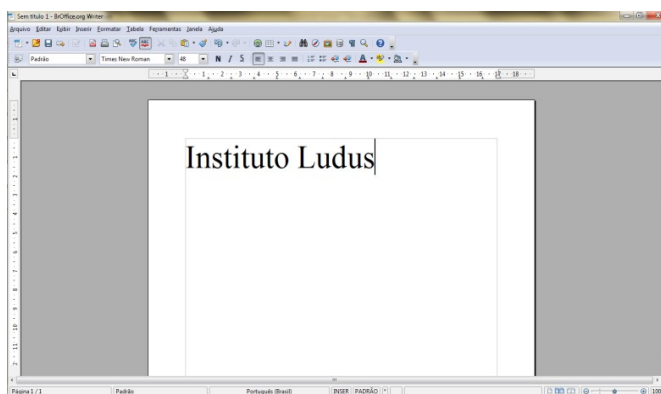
Sem título 1 - BrOffice.org Writer

Arquivo Editar Exibir Inserir Formatar Tabela Ferramentas Janela Ajuda

Padrão Times New Roman 48 N I S

1 2 3 4 5 6 7 8 9 10 11 12 13 14 15 16 17 18

Instituto Ludus

Página 1 / 1 Padrão Português (Brasil) INSER PADRÃO 100